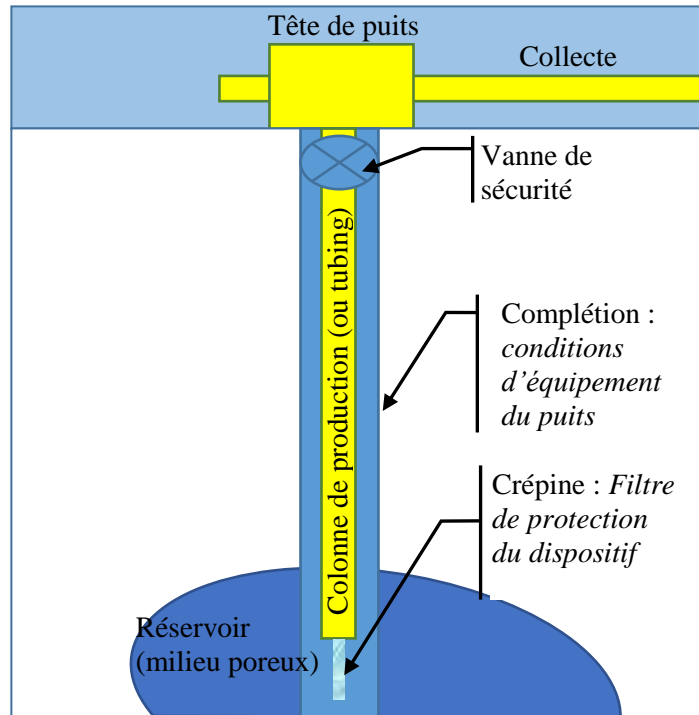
Tête de puits

Collecte

Vanne de sécurité

Colonne de production (ou tubing)

Complétion : *conditions d'équipement du puits*

Crépine : *Filtre de protection du dispositif*

Réservoir (milieu poreux)